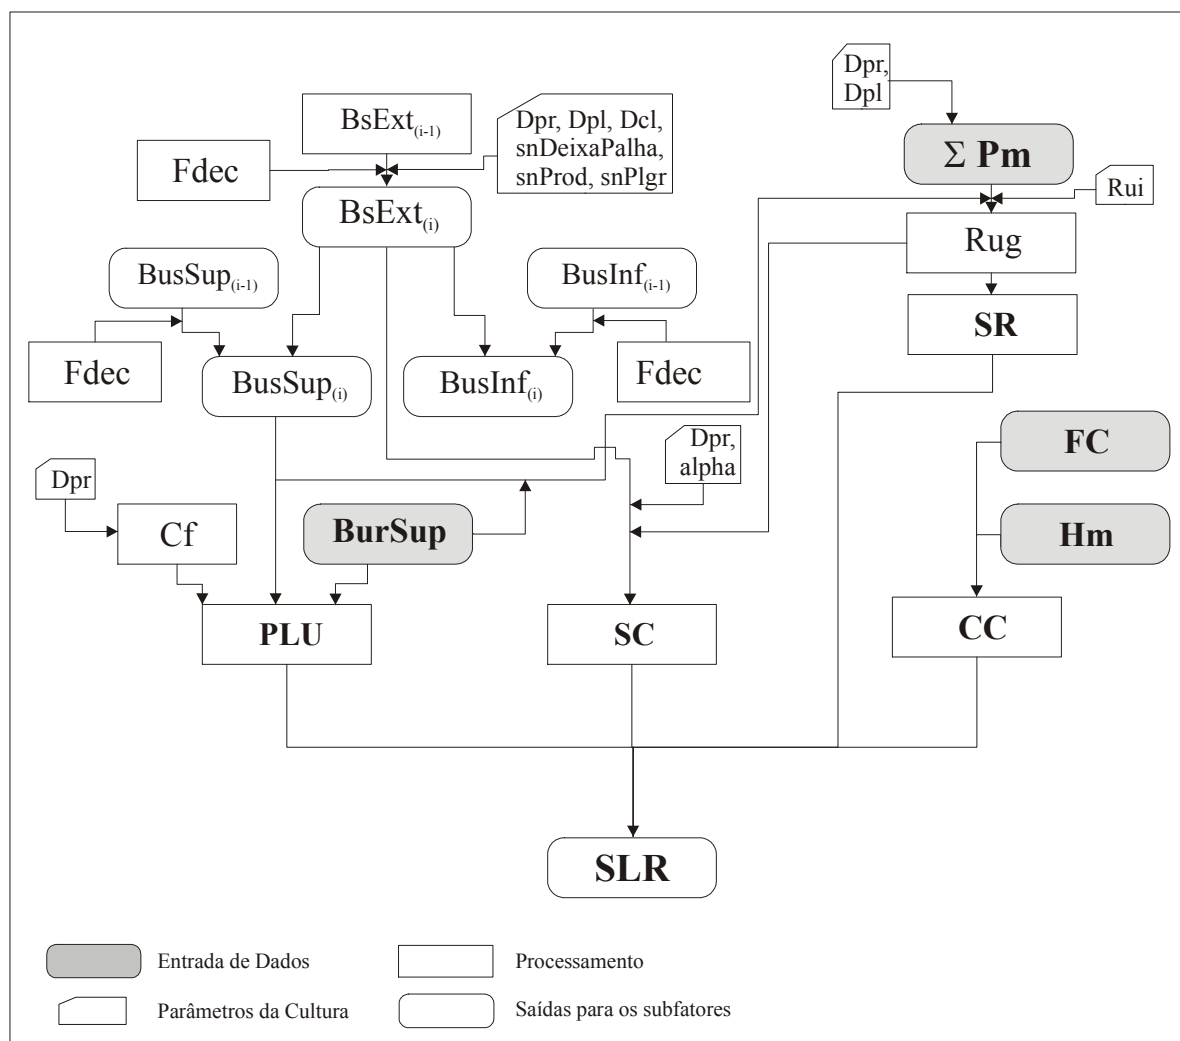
Dpr, Dpl

$\Sigma$ **Pm**

BsExt$_{(i-1)}$

Dpr, Dpl, Dcl, snDeixaPalha, snProd, snPlgr

Fdec

BsExt$_{(i)}$

Rui

Rug

BusSup$_{(i-1)}$

BusInf$_{(i-1)}$

**SR**

Fdec

BusSup$_{(i)}$

BusInf$_{(i)}$

Fdec

Dpr, alpha

**FC**

Dpr

Cf

**BurSup**

**Hm**

**PLU**

**SC**

**CC**

**SLR**

Entrada de Dados

Processamento

Parâmetros da Cultura

Saídas para os subfatores